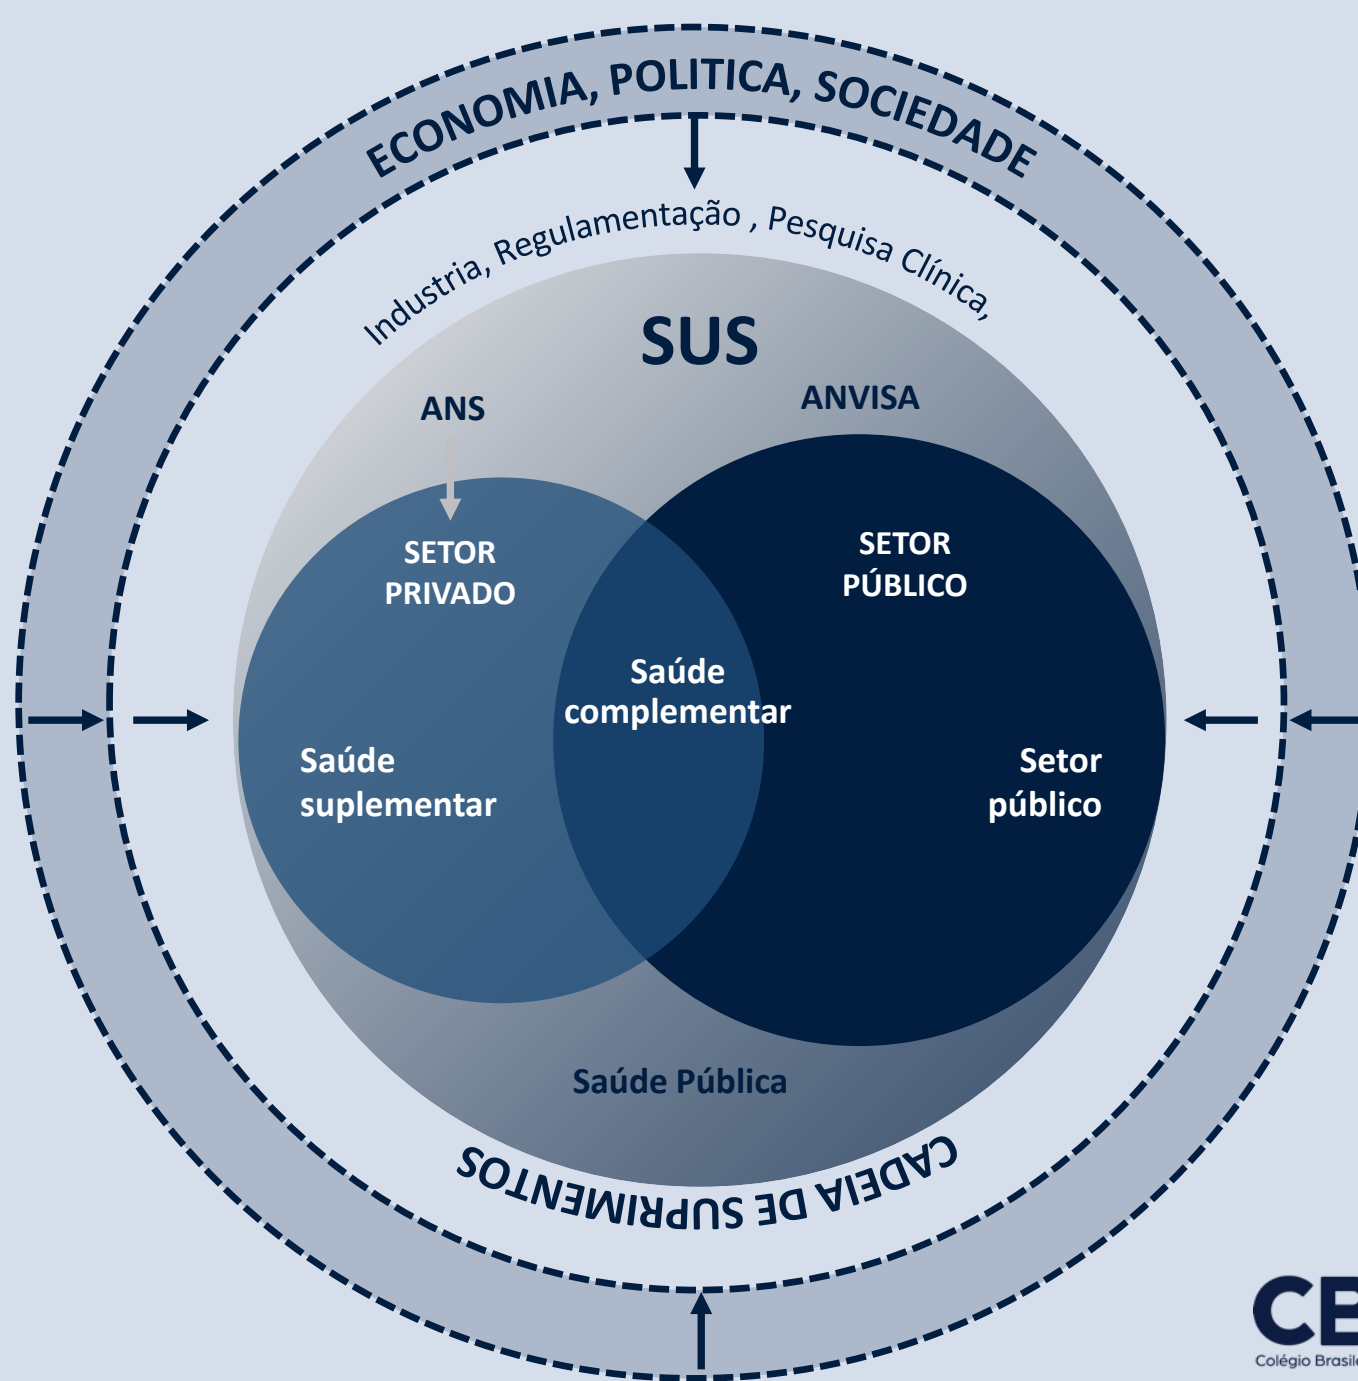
ECONOMIA, POLITICA, SOCIEDADE

Industria, Regulamentação , Pesquisa Clínica,

SUS

ANS

ANVISA

SETOR PRIVADO

SETOR PÚBLICO

Saúde complementar

Saúde suplementar

Setor público

Saúde Pública

CADEIA DE SUPRIMENTOS

CE

Colégio Brasil